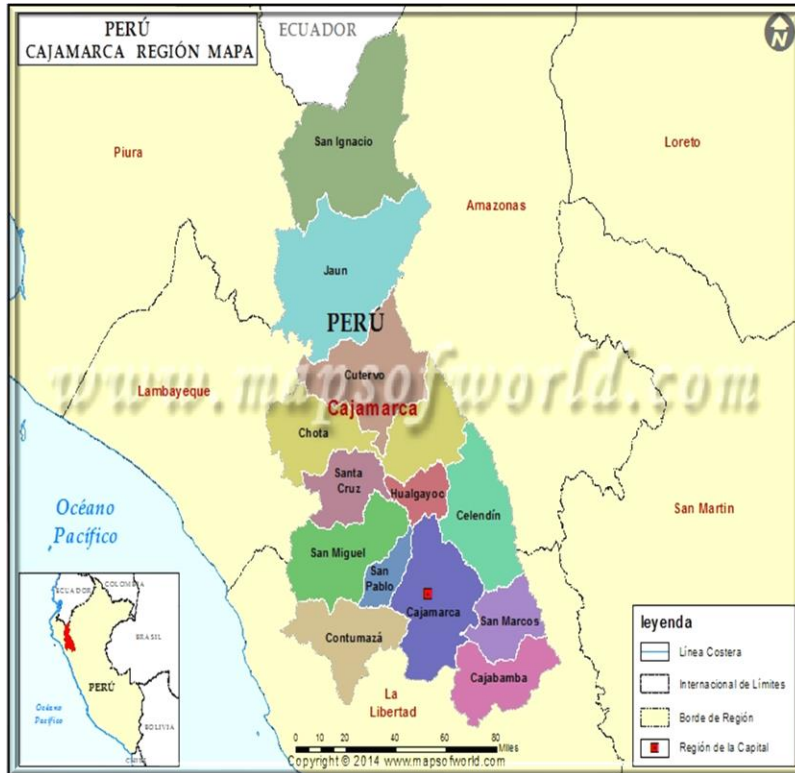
PERÚ
CAJAMARCA REGIÓN MAPA

ECUADOR

N

Piura

San Ignacio

Loreto

Amazonas

Jaun

PERU

www.mapsofworld.com

Cutervo

Lambayeque

Cajamarca

Chota

Santa Cruz

Hualgayoc

Celendín

Océano Pacífico

San Martin

San Miguel

San Pablo

Cajamarca

San Marcos

Contumazá

Cajabamba

La Libertad

COLOMBIA
ECUADOR
BRASIL
PERÚ
Océano Pacífico
BOLIVIA
CHILE

leyenda
Línea Costera
Internacional de Límites
Borde de Región
Región de la Capital

0 10 20 40 60 80 Miles

Copyright © 2014 www.mapsofworld.com